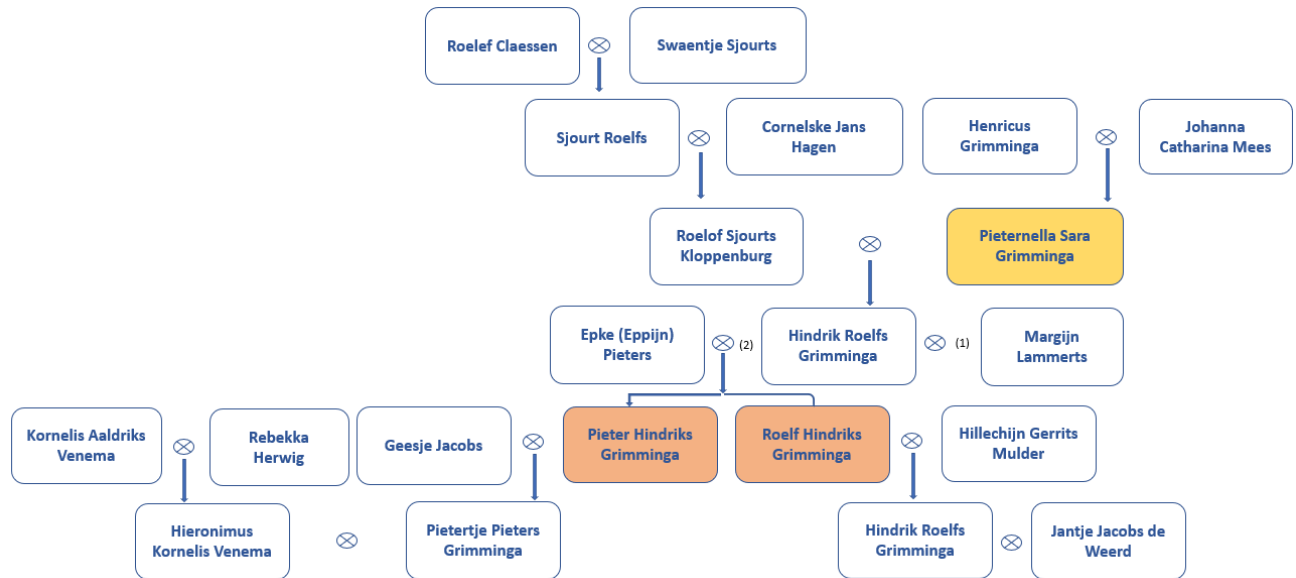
Roelef Claessen ⊗ Swaentje Sjourts

Sjourt Roelfs ⊗ Cornelske Jans Hagen

Henricus Grimminga ⊗ Johanna Catharina Mees

Roelof Sjourts Kloppenburg ⊗ Pieternella Sara Grimminga

Epke (Eppijn) Pieters ⊗ (2) Hindrik Roelfs Grimminga ⊗ (1) Margijn Lammerts

Kornelis Aaldriks Venema ⊗ Rebekka Herwig

Geesje Jacobs ⊗ Pieter Hindriks Grimminga

Roelf Hindriks Grimminga ⊗ Hillechijn Gerrits Mulder

Hieronimus Kornelis Venema ⊗ Pietertje Pieters Grimminga

Hindrik Roelfs Grimminga ⊗ Jantje Jacobs de Weerd